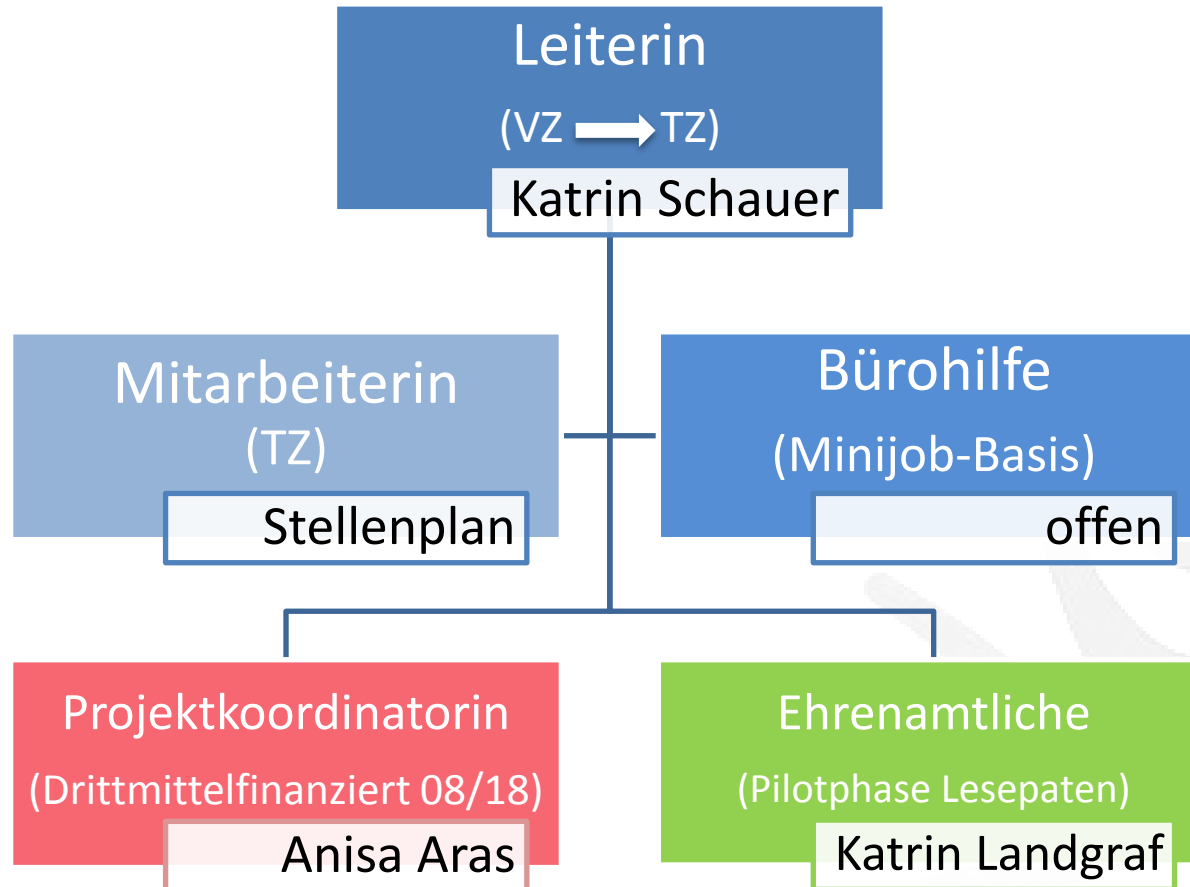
Leiterin
(VZ → TZ)
Katrin Schauer

Mitarbeiterin
(TZ)
Stellenplan

Bürohilfe
(Minijob-Basis)
offen

Projektkoordinatorin
(Drittmittelfinanziert 08/18)
Anisa Aras

Ehrenamtliche
(Pilotphase Lesepaten)
Katrin Landgraf